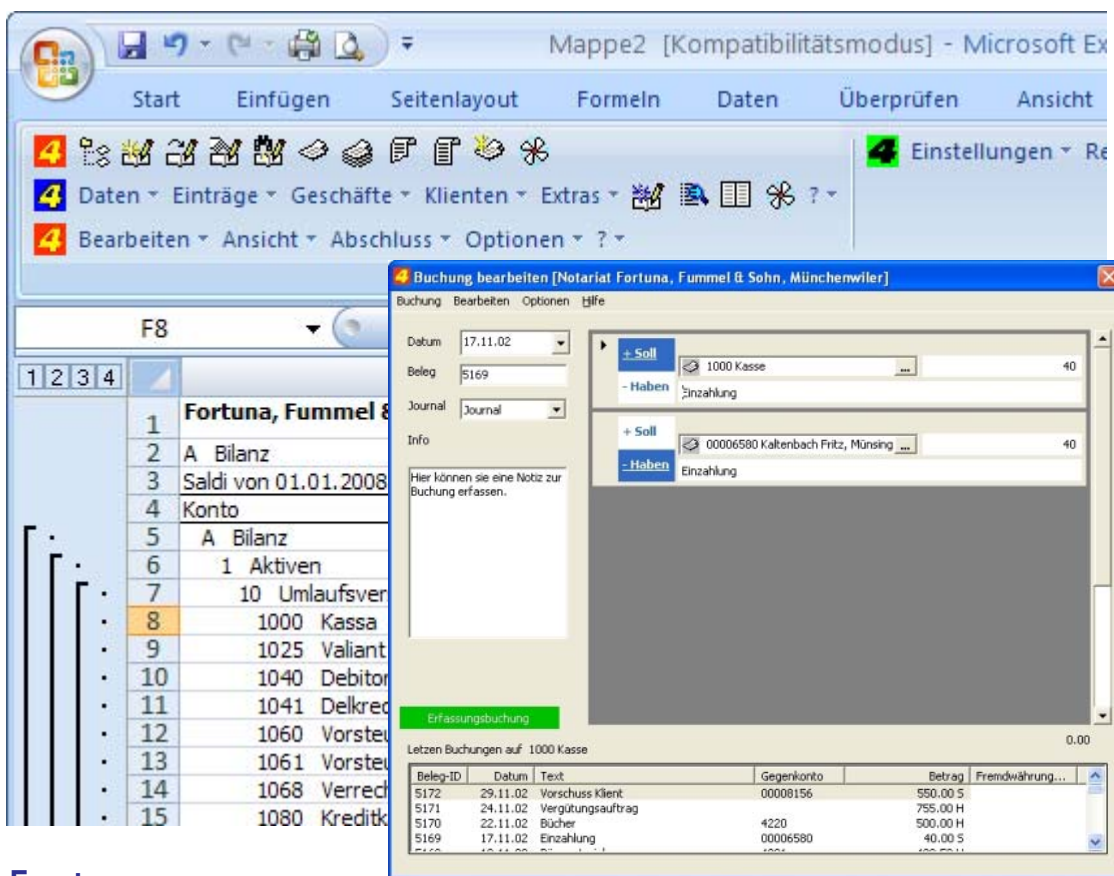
Mappe2 [Kompatibilitätsmodus] - Microsoft Ex

Start Einfügen Seitenlayout Formeln Daten Überprüfen Ansicht

4 Einstellungen Re

4 Daten Einträge Geschäfte Klienten Extras ?

4 Bearbeiten Ansicht Abschluss Optionen ?

F8

1 2 3 4

| | |
|---|---|
| 1 | Fortuna, Fummel 8 |
| 2 | A Bilanz |
| 3 | Saldi von 01.01.2008 |
| 4 | Konto |
| 5 | A Bilanz |
| 6 | 1 Aktiven |
| 7 | 10 Umlaufsver |
| 8 | 1000 Kassa |
| 9 | 1025 Valiant |
| 10 | 1040 Debitor |
| 11 | 1041 Delkred |
| 12 | 1060 Vorsteu |
| 13 | 1061 Vorsteu |
| 14 | 1068 Verrech |
| 15 | 1080 Kreditk |

4 Buchung bearbeiten [Notariat Fortuna, Fummel & Sohn, Münchenwiler]

Buchung Bearbeiten Optionen Hilfe

Datum 17.11.02
Beleg 5169
Journal Journal
Info

Hier können sie eine Notiz zur Buchung erfassen.

+ Soll 1000 Kasse 40
- Haben Einzahlung

+ Soll 00006580 Kaltenbach Fritz, Münsing 40
- Haben Einzahlung

Erfassungsbuchung

0.00

Letzen Buchungen auf 1000 Kasse

| Beleg-ID | Datum | Text | Gegenkonto | Betrag | Fremdwährung... |
|---|---|---|---|---|---|
| 5172 | 29.11.02 | Vorschuss Klient | 00008156 | 550.00 S | |
| 5171 | 24.11.02 | Vergütungsauftrag | | 755.00 H | |
| 5170 | 22.11.02 | Bücher | 4220 | 500.00 H | |
| 5169 | 17.11.02 | Einzahlung | 00006580 | 40.00 S | |

F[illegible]